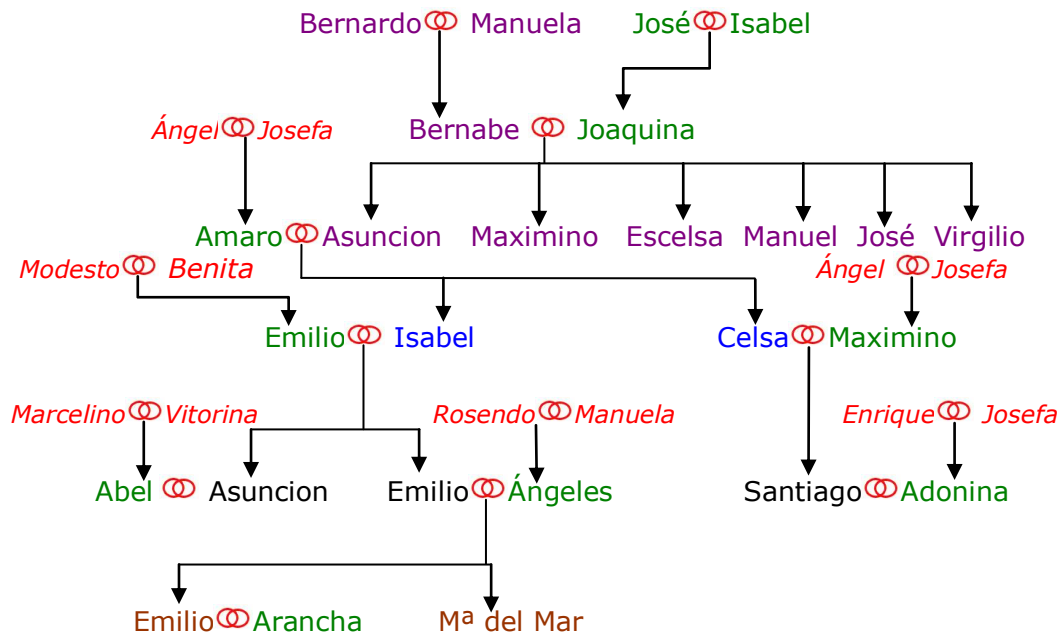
Bernardo Manuela
José Isabel

Ángel Josefa
Bernabe Joaquina

Amaro Asuncion
Maximino
Escelsa
Manuel
José
Virgilio

Modesto Benita
Ángel Josefa

Emilio Isabel
Celsa Maximino

Marcelino Vitorina
Rosendo Manuela
Enrique Josefa

Abel
Asuncion
Emilio Ángeles
Santiago Adonina

Emilio Arancha
Mª del Mar